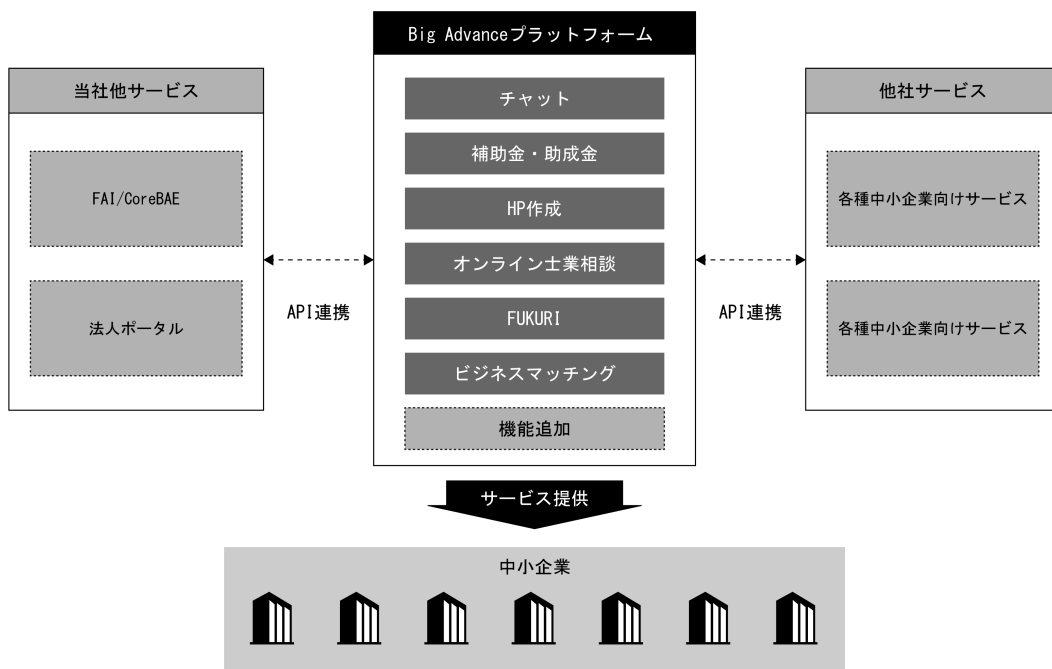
当社他サービス

FAI/CoreBAE

法人ポータル

API連携

Big Advanceプラットフォーム

チャット

補助金・助成金

HP作成

オンライン士業相談

FUKURI

ビジネスマッチング

機能追加

API連携

他社サービス

各種中小企業向けサービス

各種中小企業向けサービス

サービス提供

中小企業